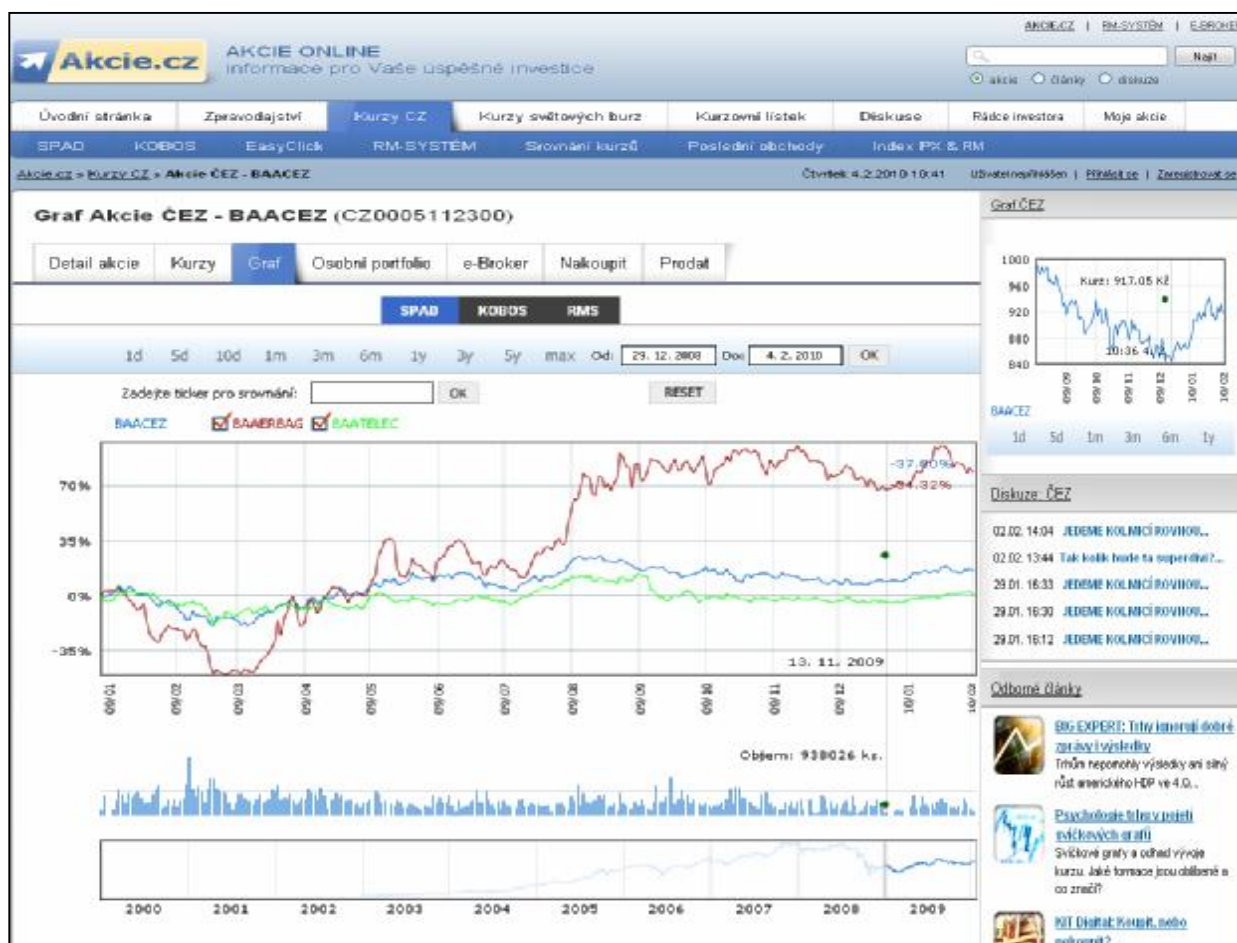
AKCIE.CZ | RM-SYSTÉM | E.BROKE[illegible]

Akcie.cz AKCIE ONLINE informace pro Vaše úspěšné investice

Najít
akcie články diskuze

Úvodní stránka | Zpravodajství | Kurzy CZ | Kurzy světových burz | Kurzovní lístek | Diskuse | Rádce investora | Moje akcie

SPAD | KOBOS | EasyClick | RM-SYSTÉM | Srovnání kurzů | Poslední obchody | Index PX & RM

Akcie.cz » Kurzy CZ » Akcie ČEZ - BAACEZ

Čtvrtek 4.2.2010 10:41 Uživatel nepřihlášen | Přihlásit se | Zaregistrovat se

Graf Akcie ČEZ - BAACEZ (CZ0005112300)

Detail akcie | Kurzy | Graf | Osobní portfolio | e-Broker | Nakoupit | Prodat

SPAD | KOBOS | RMS

1d 5d 10d 1m 3m 6m 1y 3y 5y max Od: 29. 12. 2008 Do: 4. 2. 2010 OK

Zadejte ticker pro srovnání: OK RESET

BAACEZ BAAERBAG BAATELEC

-37.60%
84.32%
70%
35%
0%
-35%
13. 11. 2009

09/01 09/02 09/03 09/04 09/05 09/06 09/07 09/08 09/09 09/10 09/11 09/12 10/01 10/02

Objem: 938026 ks.

2000 2001 2002 2003 2004 2005 2006 2007 2008 2009

Graf ČEZ

1000
960
920
880
840
Kurz: 917.05 Kč
10:36 4/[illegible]
09/09 09/10 09/11 09/12 10/01 10/02
BAACEZ
1d 5d 1m 3m 6m 1y

Diskuze: ČEZ

02.02. 14:04 JEDEME KOLMICÍ ROVINOU...
02.02. 13:44 Tak kolik bude ta superdivi?...
29.01. 18:33 JEDEME KOLMICÍ ROVINOU...
29.01. 18:30 JEDEME KOLMICÍ ROVINOU...
29.01. 18:12 JEDEME KOLMICÍ ROVINOU...

Odborné články

BIG EXPERT: Trhy ignorují dobré zprávy i výsledky
Trhům nepomohly výsledky ani silný růst amerického HDP ve 4.Q...

Psychologie trhu v pojetí svíčkových grafů
Svíčkové grafy a odhad vývoje kurzu. Jaké formace jsou oblíbené a co značí?

KIT Digital: Koupit, nebo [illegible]